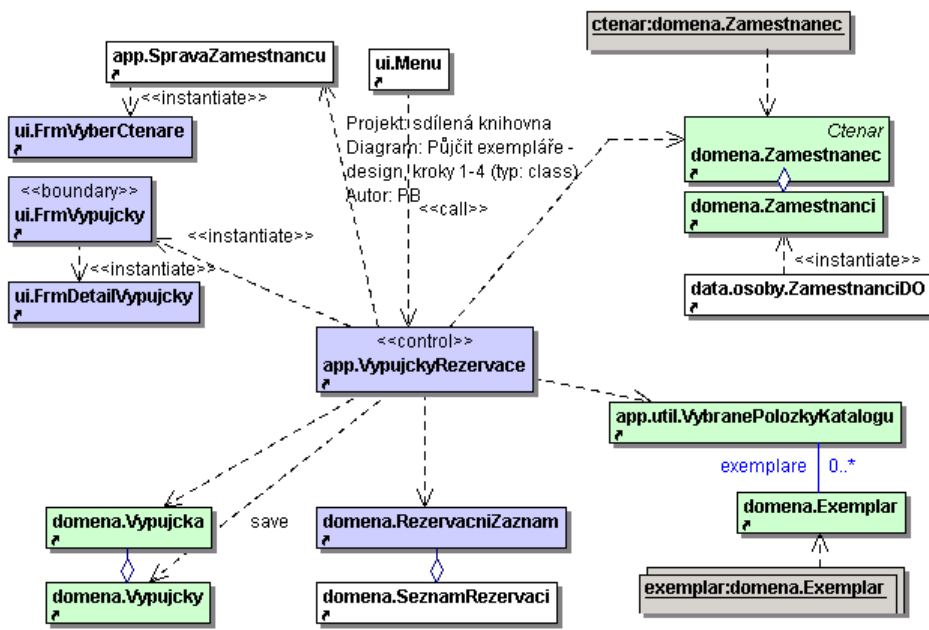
ctenar:domena.Zamestnanec

app.SpravaZamestnancu

ui.Menu

<<instantiate>>

ui.FrmVyberCtenare

Projekt: sdílená knihovna
Diagram: Půjčit exempláře - design, kroky 1-4 (typ: class)
Autor: RB

Ctenar
domena.Zamestnanec

<<boundary>>
ui.FrmVypujcky

<<call>>

domena.Zamestnanci

<<instantiate>>

<<instantiate>>

<<instantiate>>

ui.FrmDetailVypujcky

data.osoby.ZamestnanciDO

<<control>>
app.VypujckyRezervace

app.util.VybranePolozkyKatalogu

exemplare

0..*

domena.Exemplar

domena.Vypujcka

save

domena.RezervacniZaznam

domena.Vypujcky

domena.SeznamRezervaci

exemplar:domena.Exemplar